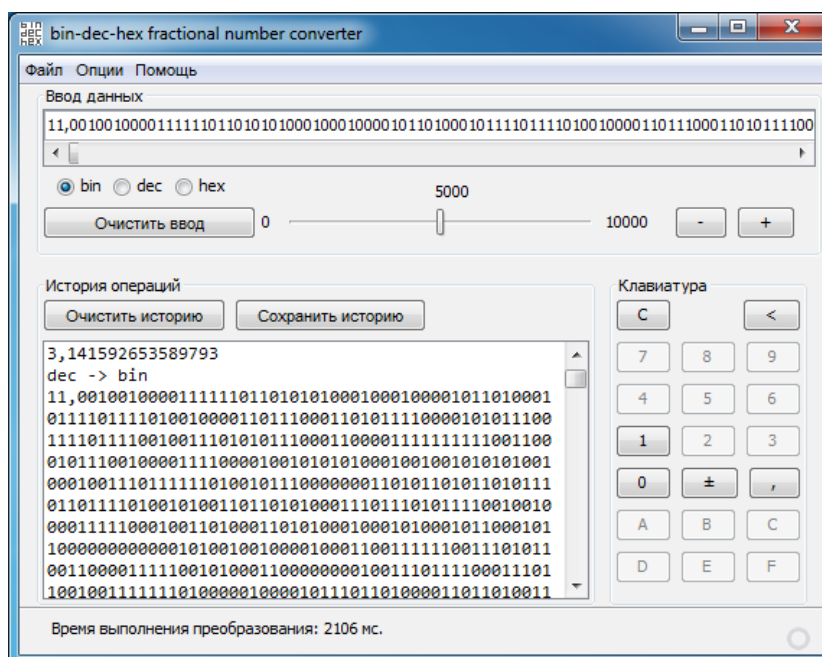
bin dec hex bin-dec-hex fractional number converter

Файл Опции Помощь

Ввод данных

11,0010010000111111011010101000100010000101101000101111011110100100001101110001101011100

bin dec hex

5000

Очистить ввод 0 10000 - +

История операций

Очистить историю Сохранить историю

3,141592653589793
dec -> bin
11,0010010000111111011010101000100010000101101000101111011110100100001101110001101011110000101011100
111101111001001110101011100011000011111111110011000101110010000111100001001010101000100100101010010001001110111111101001011100000001101101101011101110111101001011011010100011101110101110010010000111110001001101000110101000100010100010110001011000000000000101001001000010001100111111001110101100110000111110010100011000000000100111011110001110110010011111110100000100001011101101000011011010011

Клавиатура

C <

7 8 9

4 5 6

1 2 3

0 ± ,

A B C

D E F

Время выполнения преобразования: 2106 мс.